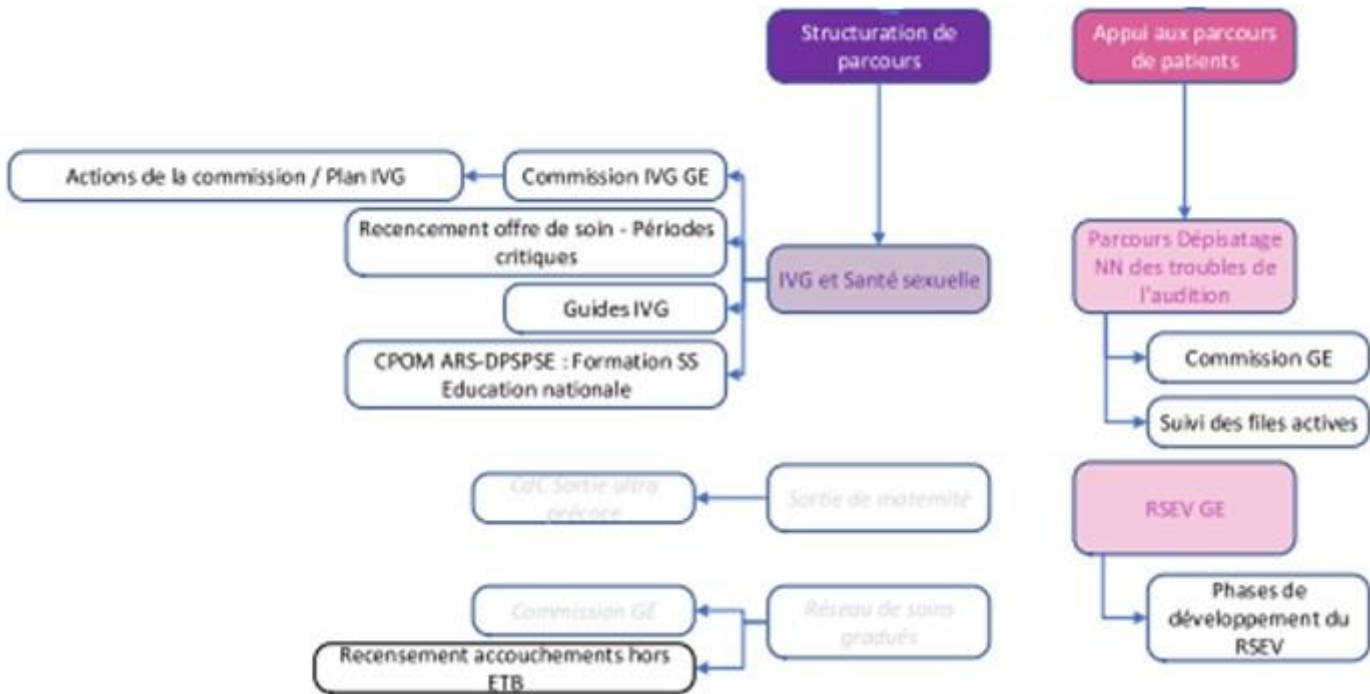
Structuration de parcours

Appui aux parcours de patients

Actions de la commission / Plan IVG

Commission IVG GE

Recencement offre de soin - Périodes critiques

IVG et Santé sexuelle

Guides IVG

CPOM ARS-DPSPSE : Formation SS Education nationale

Parcours Dépistage NN des troubles de l'audition

Commission GE

Suivi des files actives

CdC Sortie ultra précoce

Sortie de maternité

RSEV GE

Phases de développement du RSEV

Commission GE

Réseau de soins gradués

Recensement accouchements hors ETB